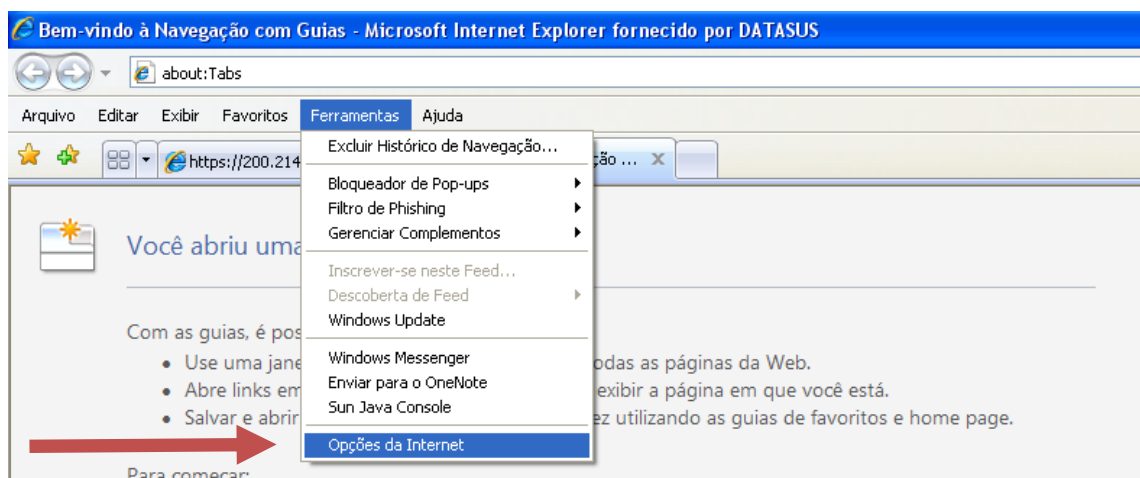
Bem-vindo à Navegação com Guias - Microsoft Internet Explorer fornecido por DATASUS

about:Tabs

Arquivo Editar Exibir Favoritos Ferramentas Ajuda

https://200.214 ção ... x

Excluir Histórico de Navegação...

Bloqueador de Pop-ups
Filtro de Phishing
Gerenciar Complementos

Inscrever-se neste Feed...
Descoberta de Feed
Windows Update

Windows Messenger
Enviar para o OneNote
Sun Java Console

Opções da Internet

Você abriu uma

Com as guias, é pos
• Use uma jane odas as páginas da Web.
• Abre links em exibir a página em que você está.
• Salvar e abrir ez utilizando as guias de favoritos e home page.

Para começar: